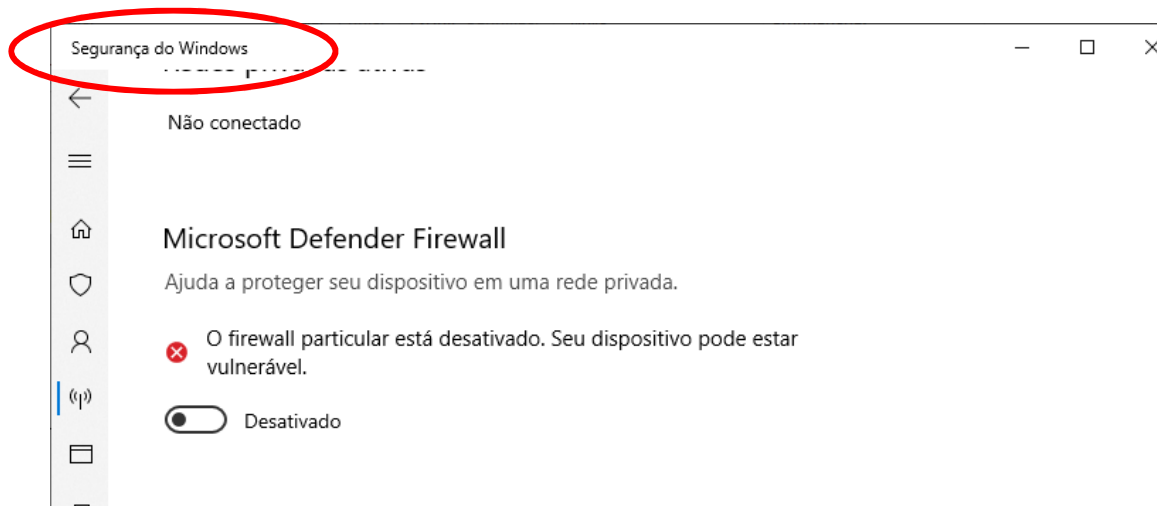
Segurança do Windows

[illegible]

Não conectado

Microsoft Defender Firewall

Ajuda a proteger seu dispositivo em uma rede privada.

O firewall particular está desativado. Seu dispositivo pode estar vulnerável.

Desativado